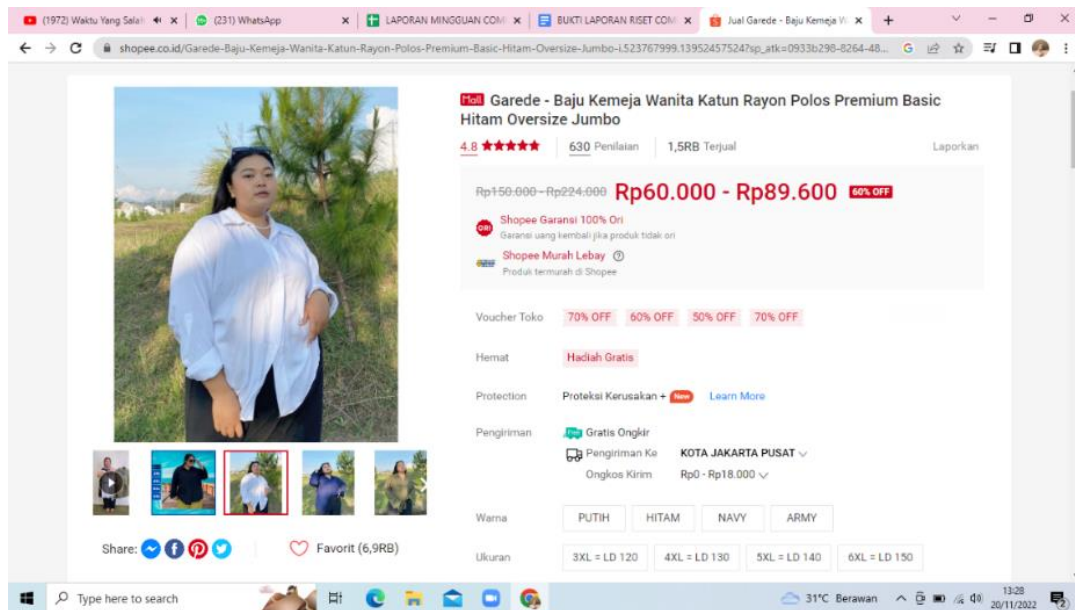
(1972) Waktu Yang Salah × (231) WhatsApp × LAPORAN MINGGUAN COM × BUKTI LAPORAN RISET COM × Jual Garede - Baju Kemeja W × +

shopee.co.id/Garede-Baju-Kemeja-Wanita-Katun-Rayon-Polos-Premium-Basic-Hitam-Oversize-Jumbo-i.523767999.13952457524?sp_atk=0933b298-8264-48...

Mall Garede - Baju Kemeja Wanita Katun Rayon Polos Premium Basic Hitam Oversize Jumbo

4.8 ★★★★★ 630 Penilaian 1,5RB Terjual Laporkan

Rp150.000 - Rp224.000 Rp60.000 - Rp89.600 60% OFF

Shopee Garansi 100% Ori
Garansi uang kembali jika produk tidak ori

Shopee Murah Lebay
Produk termurah di Shopee

Voucher Toko 70% OFF 60% OFF 50% OFF 70% OFF

Hemat Hadiah Gratis

Protection Proteksi Kerusakan + New Learn More

Pengiriman Gratis Ongkir
Pengiriman Ke KOTA JAKARTA PUSAT
Ongkos Kirim Rp0 - Rp18.000

Warna PUTIH HITAM NAVY ARMY

Ukuran 3XL = LD 120 4XL = LD 130 5XL = LD 140 6XL = LD 150

Share: Favorit (6,9RB)

Type here to search 31°C Berawan 13:28 20/11/2022